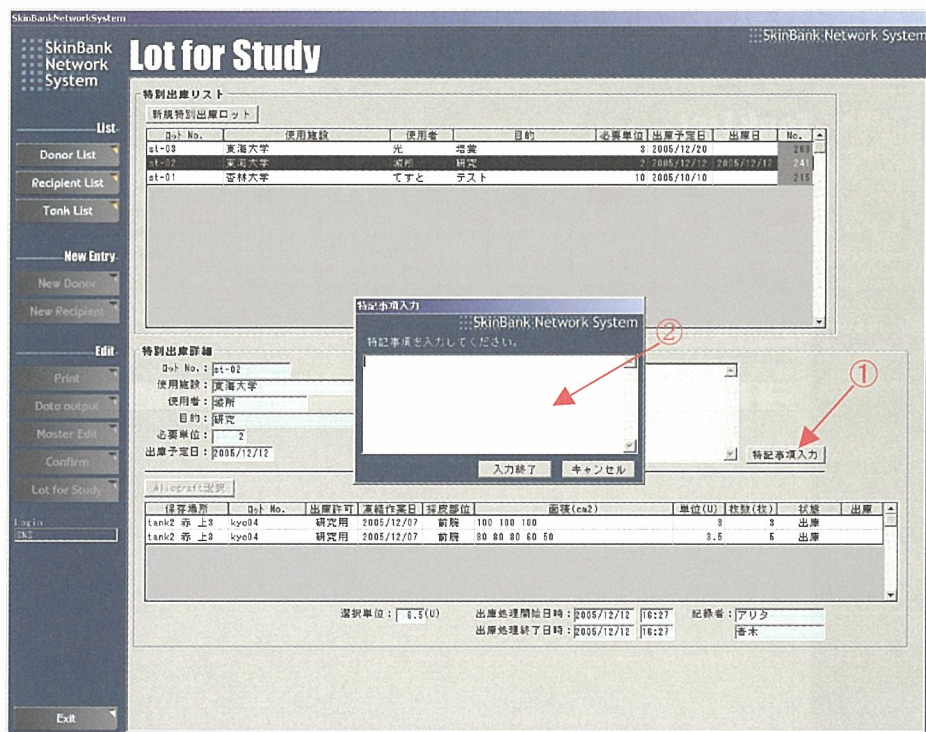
SkinBankNetworkSystem

SkinBank Network System

Lot for Study

SkinBank Network System

List

Donor List

Recipient List

Tank List

New Entry

New Donor

New Recipient

Edit

Print

Data output

Master Edit

Confirm

Lot for Study

Login

SKS

Exit

特別出庫リスト

新規特別出庫ロット

| ﾛｯﾄ No. | 使用施設 | 使用者 | 目的 | 必要単位 | 出庫予定日 | 出庫日 | No. |
|---|---|---|---|---|---|---|---|
| st-03 | 東海大学 | 光 | 授業 | 3 | 2005/12/20 | | 263 |
| st-02 | 東海大学 | 城所 | 研究 | 2 | 2005/12/12 | 2005/12/12 | 241 |
| st-01 | 杏林大学 | てすと | テスト | 10 | 2005/10/10 | | 215 |

特記事項入力

SkinBank Network System

特記事項を入力してください。

②

入力終了

キャンセル

①

特別出庫詳細

ﾛｯﾄ No.: st-02

使用施設: 東海大学

使用者: 城所

目的: 研究

必要単位: 2

出庫予定日: 2005/12/12

特記事項入力

Allograft選択

| 保存場所 | ﾛｯﾄ No. | 出庫許可 | 凍結作業日 | 採皮部位 | 面積(cm2) | 単位(U) | 枚数(枚) | 状態 | 出庫 |
|---|---|---|---|---|---|---|---|---|---|
| tank2 赤 上3 | kyo04 | 研究用 | 2005/12/07 | 前腕 | 100 100 100 | 3 | 3 | 出庫 | |
| tank2 赤 上3 | kyo04 | 研究用 | 2005/12/07 | 前腕 | 80 80 80 60 50 | 3.5 | 5 | 出庫 | |

選択単位: 6.5(U)

出庫処理開始日時: 2005/12/12 16:27

記録者: アリタ

出庫処理終了日時: 2005/12/12 16:27

舌木